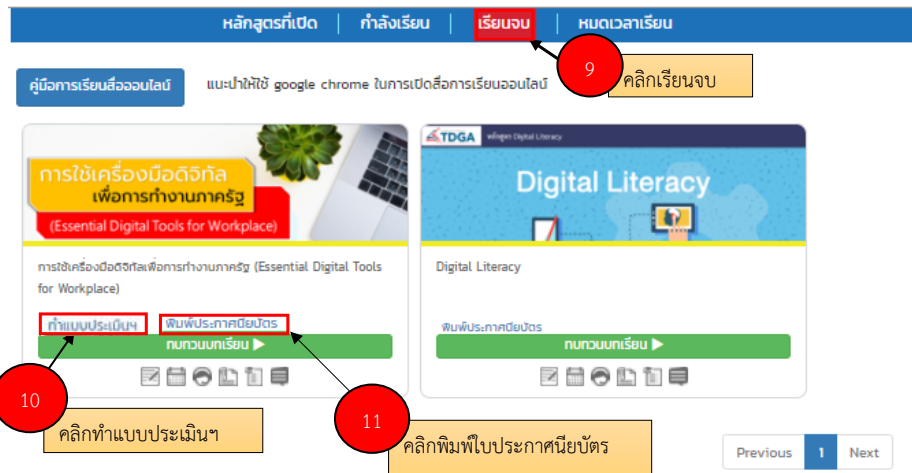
หลักสูตรที่เปิด | กำลังเรียน | เรียนจบ | หมดเวลาเรียน

คู่มือการเรียนสื่อออนไลน์

แนะนำให้ใช้ google chrome ในการเปิดสื่อการเรียนออนไลน์

9

คลิกเรียนจบ

การใช้เครื่องมือดิจิทัล เพื่อการทำงานภาครัฐ (Essential Digital Tools for Workplace)

TDGA หลักสูตร Digital Literacy

Digital Literacy

การใช้เครื่องมือดิจิทัลเพื่อการทำงานภาครัฐ (Essential Digital Tools for Workplace)

ทำแบบประเมินฯ

พิมพ์ประกาศนียบัตร

ทบทวนบทเรียน ▶

Digital Literacy

พิมพ์ประกาศนียบัตร

ทบทวนบทเรียน ▶

10

คลิกทำแบบประเมินฯ

11

คลิกพิมพ์ใบประกาศนียบัตร

Previous 1 Next